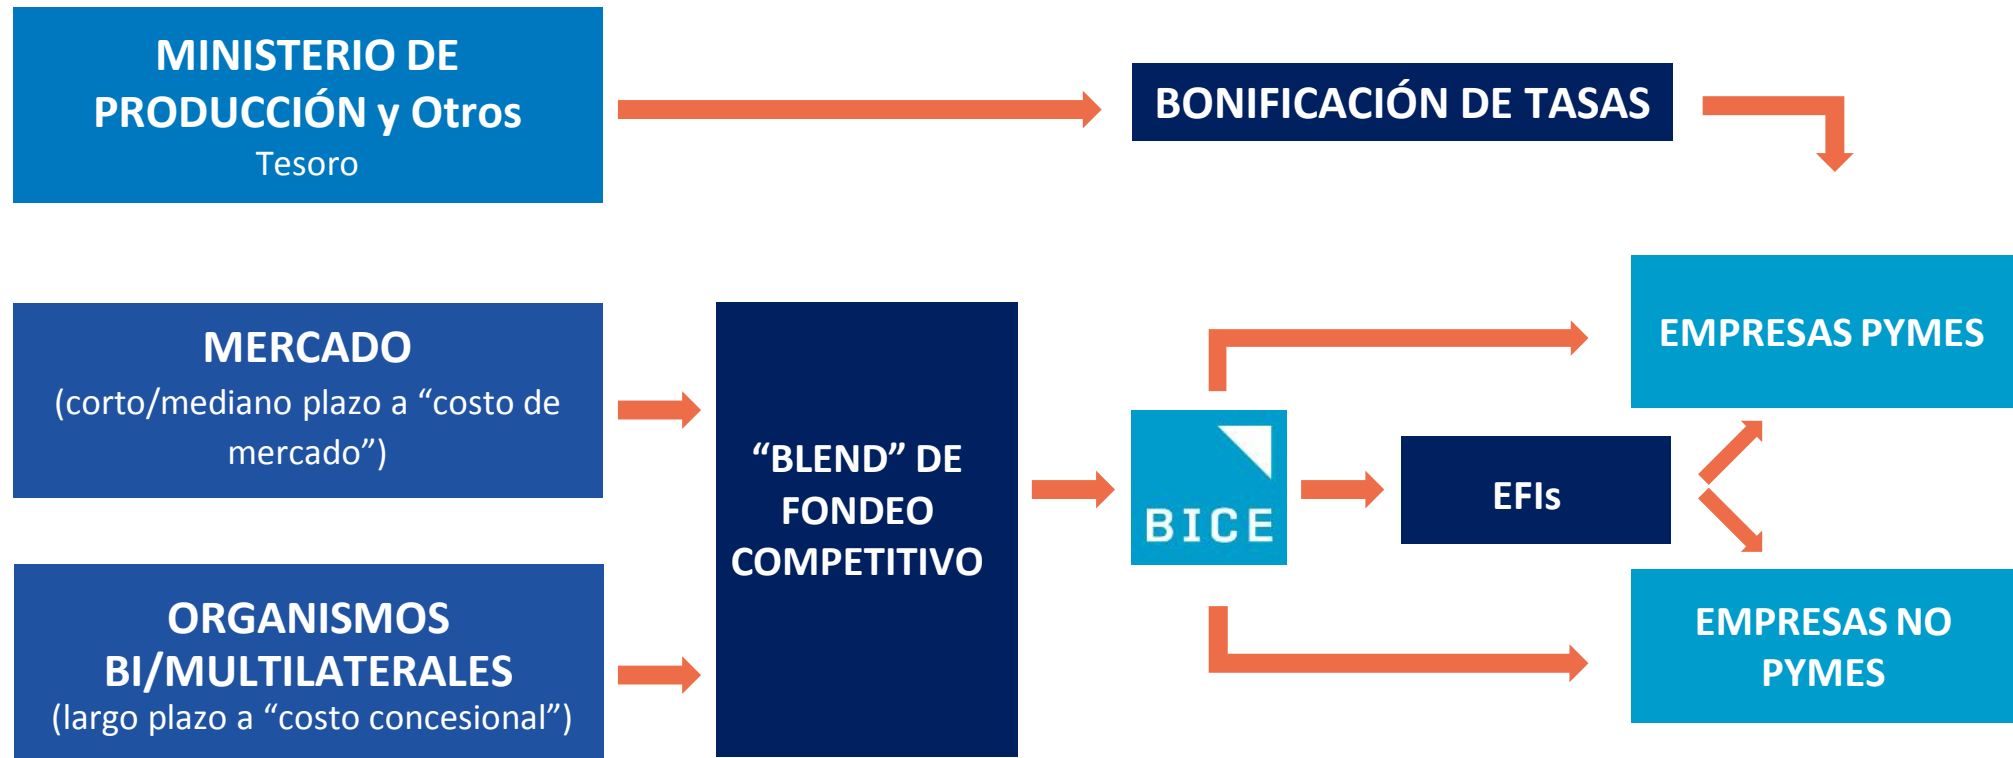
MINISTERIO DE PRODUCCIÓN y Otros
Tesoro

BONIFICACIÓN DE TASAS

MERCADO
(corto/mediano plazo a “costo de mercado”)

ORGANISMOS BI/MULTILATERALES
(largo plazo a “costo concesional”)

“BLEND” DE FONDEO COMPETITIVO

BICE

EFIs

EMPRESAS PYMES

EMPRESAS NO PYMES